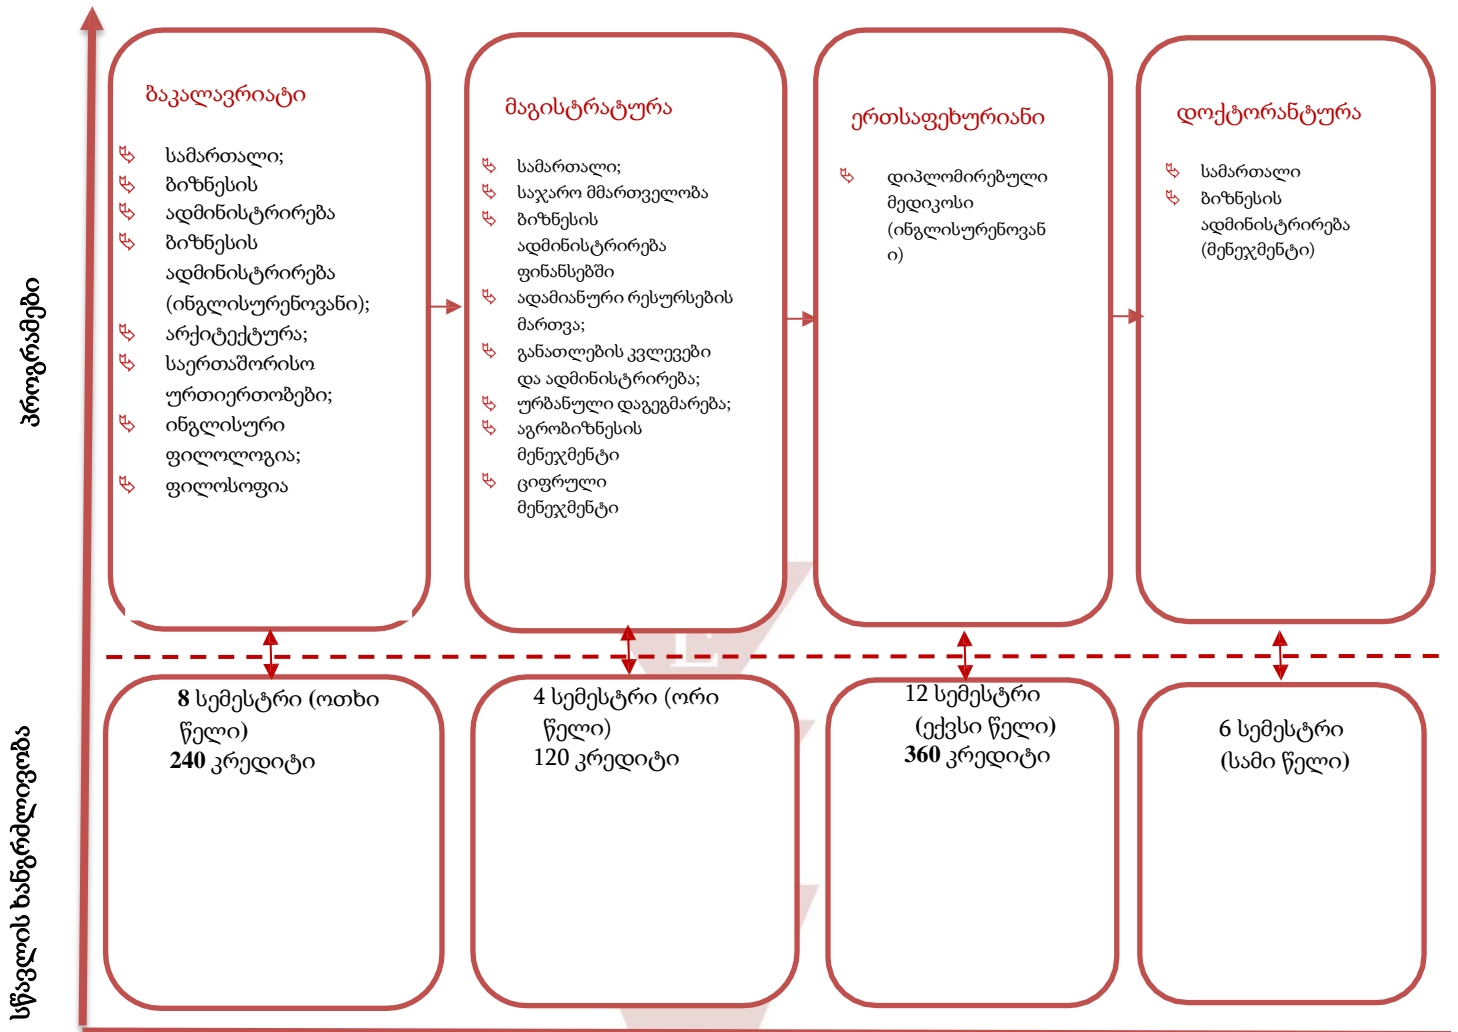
პროგრამები

სწავლის ხანგრძლივობა

ბაკალავრიატი

სამართალი;
ბიზნესის ადმინისტრირება
ბიზნესის ადმინისტრირება (ინგლისურენოვანი);
არქიტექტურა;
საერთაშორისო ურთიერთობები;
ინგლისური ფილოლოგია;
ფილოსოფია

მაგისტრატურა

სამართალი;
საჯარო მმართველობა
ბიზნესის ადმინისტრირება ფინანსებში
ადამიანური რესურსების მართვა;
განათლების კვლევები და ადმინისტრირება;
ურბანული დაგეგმარება;
აგრობიზნესის მენეჯმენტი
ციფრული მენეჯმენტი

ერთსაფეხურიანი

დიპლომირებული მედიკოსი (ინგლისურენოვანი)

დოქტორანტურა

სამართალი
ბიზნესის ადმინისტრირება (მენეჯმენტი)

8 სემესტრი (ოთხი წელი)
240 კრედიტი

4 სემესტრი (ორი წელი)
120 კრედიტი

12 სემესტრი (ექვსი წელი)
360 კრედიტი

6 სემესტრი (სამი წელი)